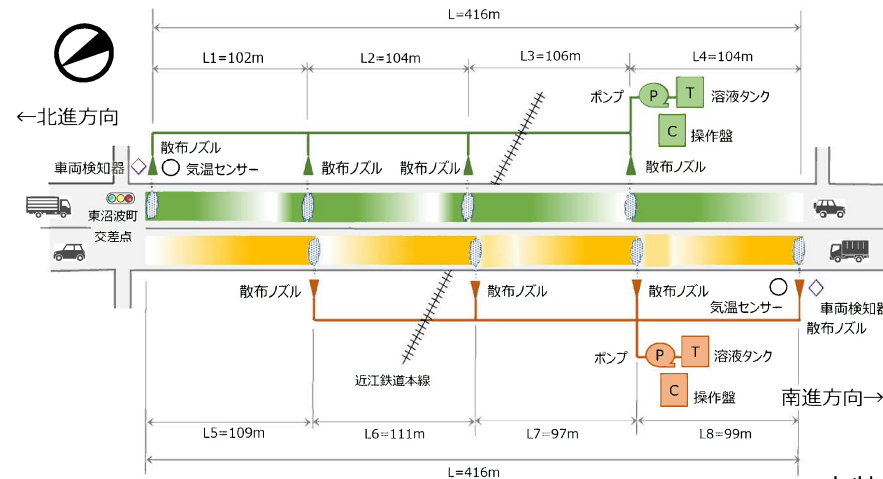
L=416m

L1=102m
L2=104m
L3=106m
L4=104m

←北進方向

ポンプ
P
T
溶液タンク
C
操作盤

散布ノズル
車両検知器
気温センサー
散布ノズル
散布ノズル
散布ノズル

東沼波町
交差点

散布ノズル
散布ノズル
散布ノズル
気温センサー
車両検知器
散布ノズル

近江鉄道本線

ポンプ
P
T
溶液タンク
C
操作盤

南進方向→

L5=109m
L6≒111m
L7≒97m
L8≒99m

L=416m